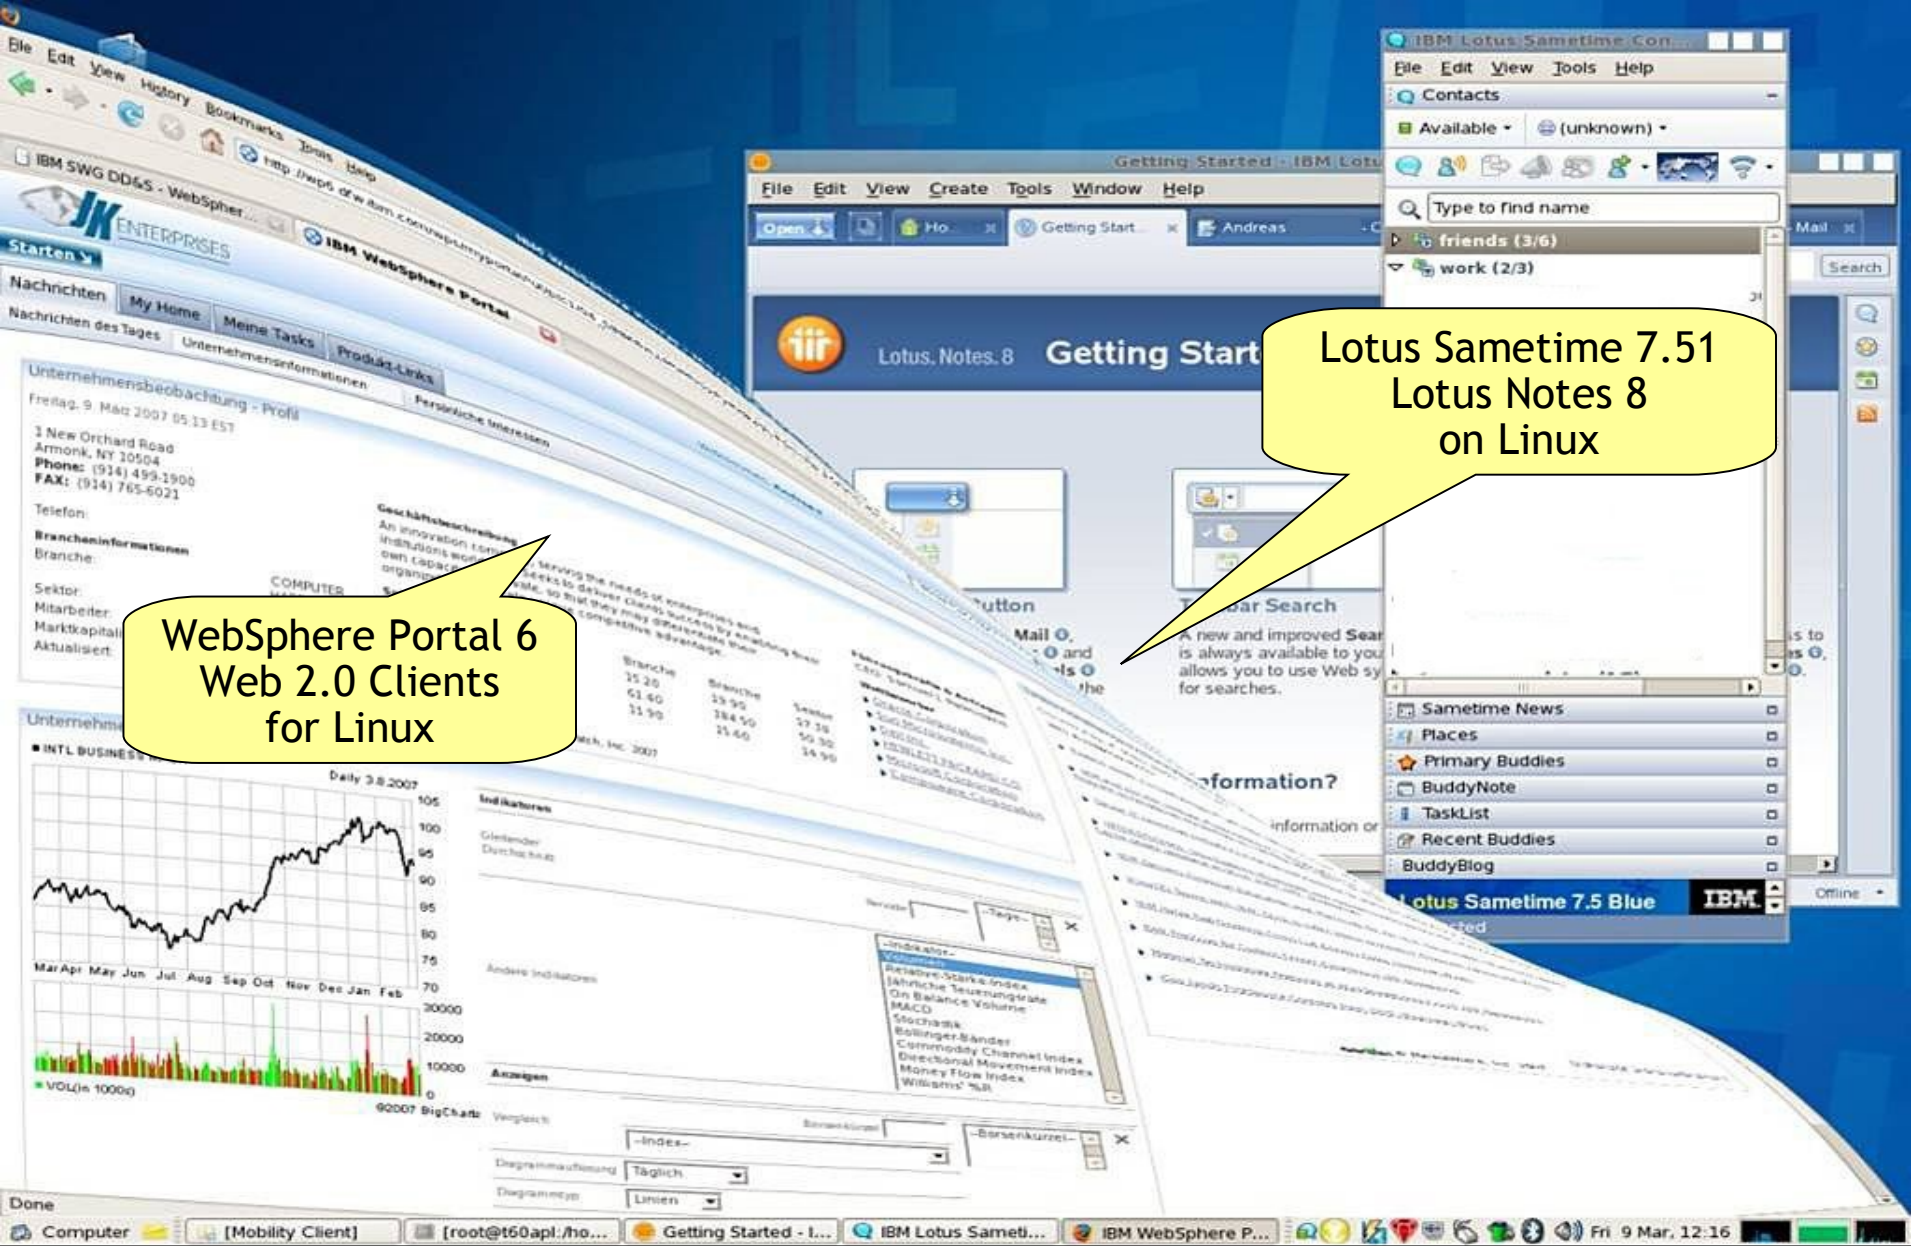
File Edit View History Bookmarks Tools Help

IBM SWG DD&S - WebSpher...

IBM WebSphere Portal

JK ENTERPRISES

Starten

Nachrichten My Home Meine Tasks Produkt-Links

Nachrichten des Tages Unternehmensinformationen Persönliche Interessen

Unternehmensbeobachtung - Profil

Freitag, 9. März 2007 05:13 EST

1 New Orchard Road
Armonk, NY 10504
Phone: (914) 499-1900
FAX: (914) 765-6021

Telefon:

Brancheninformationen
Branche:

Sektor:
Mitarbeiter:
Marktkapital
Aktualisiert

COMPUTER

Geschäftsbeschreibung

Unternehm

INTL BUSINESS

Daily 3.8.2007

105
100
95
90
85
80
75
70
30000
20000
10000
0

Mar Apr May Jun Jul Aug Sep Oct Nov Dec Jan Feb

VOL(in 1000s)

©2007 BigCharts

Indikatoren

Andere Indikatoren

Anzeigen

Vergleich

-Index-

Diagrammauflösung Täglich

Diagrammtyp Linien

-Indikator-
Volumen
Relative-Stärke-Index
Jährliche Teuerungsrate
On Balance Volume
MACD
Stochastik
Bollinger-Bänder
Commodity Channel Index
Directional Movement Index
Money Flow Index
Williams' %R

-Tage-

-Börsenkürzel-

Done

WebSphere Portal 6
Web 2.0 Clients
for Linux

Getting Started - IBM Lotus

File Edit View Create Tools Window Help

Open Ho Getting Start Andreas Mail

Search

Lotus. Notes. 8 Getting Start

utton

Mail and

ar Search
A new and improved Sear is always available to you allows you to use Web sy for searches.

formation?

information or

Offline

IBM Lotus Sametime Con...

File Edit View Tools Help

Contacts

Available (unknown)

Type to find name

friends (3/6)
work (2/3)

Lotus Sametime 7.51
Lotus Notes 8
on Linux

Sametime News
Places
Primary Buddies
BuddyNote
TaskList
Recent Buddies
BuddyBlog

Lotus Sametime 7.5 Blue IBM

Computer [Mobility Client] [root@t60apl:/ho... Getting Started - I... IBM Lotus Sameti... IBM WebSphere P... Fri 9 Mar, 12:16